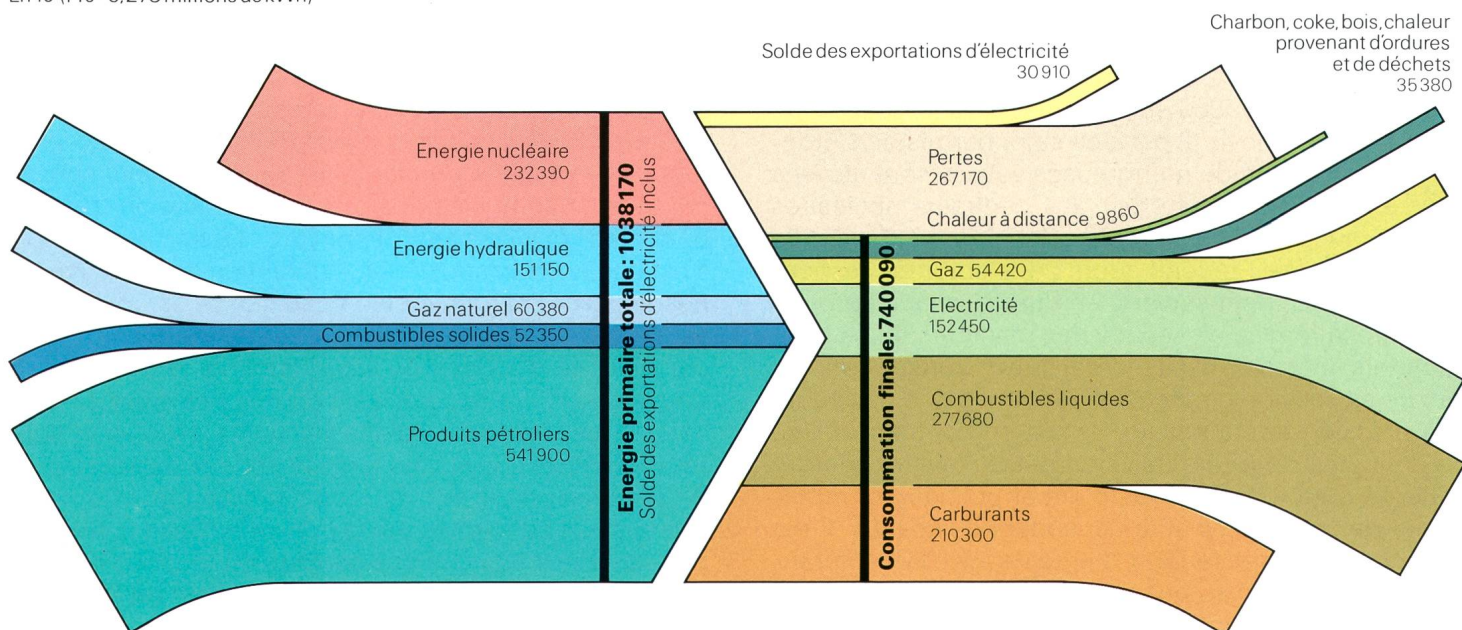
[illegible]

Charbon, coke, bois, chaleur provenant d'ordures et de déchets
35380

Solde des exportations d'électricité
30910

Energie nucléaire
232390

Energie hydraulique
151150

Gaz naturel 60380

Combustibles solides 52350

Produits pétroliers
541900

Energie primaire totale: 1038170
Solde des exportations d'électricité inclus

Pertes
267170

Chaleur à distance 9860

Gaz 54420

Electricité
152450

Combustibles liquides
277680

Carburants
210300

Consommation finale: 740090